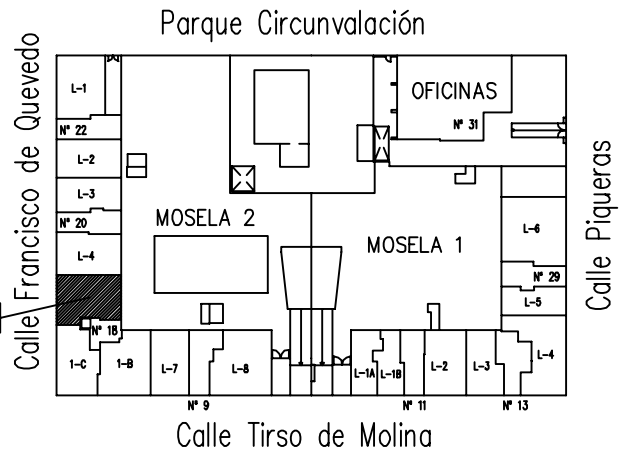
Parque Circunvalación

Calle Francisco de Quevedo

L-1
Nº 22
L-2
L-3
Nº 20
L-4
Nº 18
1-C
1-B
L-7
L-8

MOSELA 2

OFICINAS
Nº 31

MOSELA 1

L-6
Nº 29
L-5

L-1A
L-1B
L-2
L-3
L-4

Nº 9
Nº 11
Nº 13

Calle Piqueras

Calle Tirso de Molina